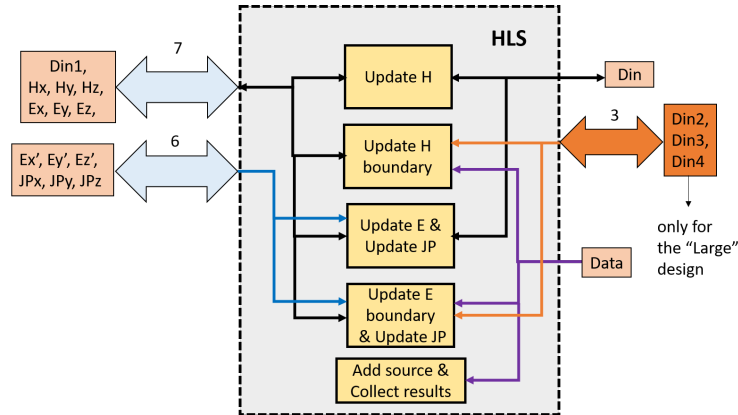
Din1, Hx, Hy, Hz, Ex, Ey, Ez,

7

Ex', Ey', Ez', JPx, JPy, JPz

6

HLS

Update H

Update H boundary

Update E & Update JP

Update E boundary & Update JP

Add source & Collect results

Din

3

Din2, Din3, Din4

only for the "Large" design

Data